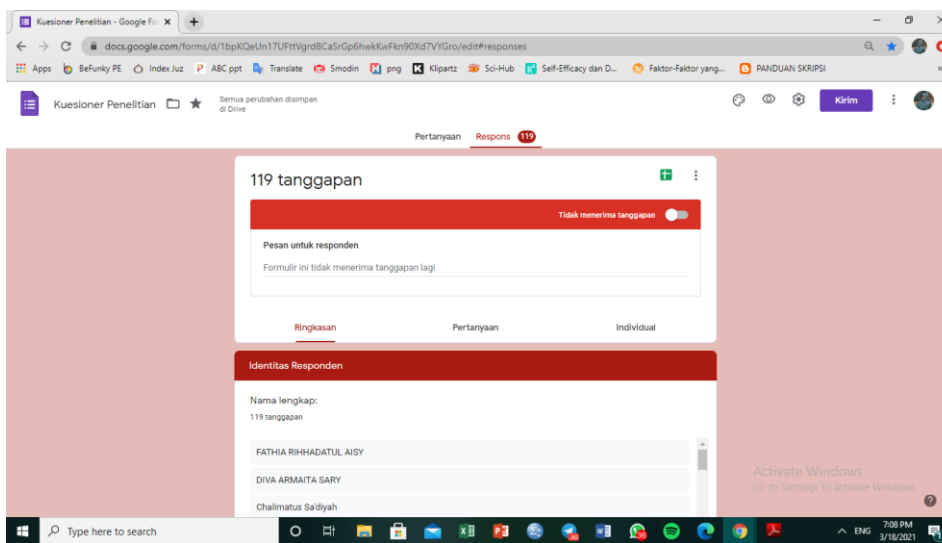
Kuesioner Penelitian - Google Fo ×

docs.google.com/forms/d/1bpKQeUn17UFttVgrdBCaSrGp6hwkKwFkn90Xd7VYGro/edit#responses

Apps BeFunky PE Index Juz ABC ppt Translate Smodin png Klipartz Sci-Hub Self-Efficacy dan D... Faktor-Faktor yang... PANDUAN SKRIPSI

Kuesioner Penelitian

Semua perubahan disimpan di Drive

Kirim

Pertanyaan Respons 119

119 tanggapan

Tidak menerima tanggapan

Pesan untuk responden

Formulir ini tidak menerima tanggapan lagi

Ringkasan Pertanyaan Individual

Identitas Responden

Nama lengkap:

119 tanggapan

FATHIA RIHHADATUL AISY

DIVA ARMAITA SARY

Chalimatus Sa'diyah

Activate Windows
Go to Settings to activate Windows.

Type here to search

ENG 7:08 PM 3/18/2021